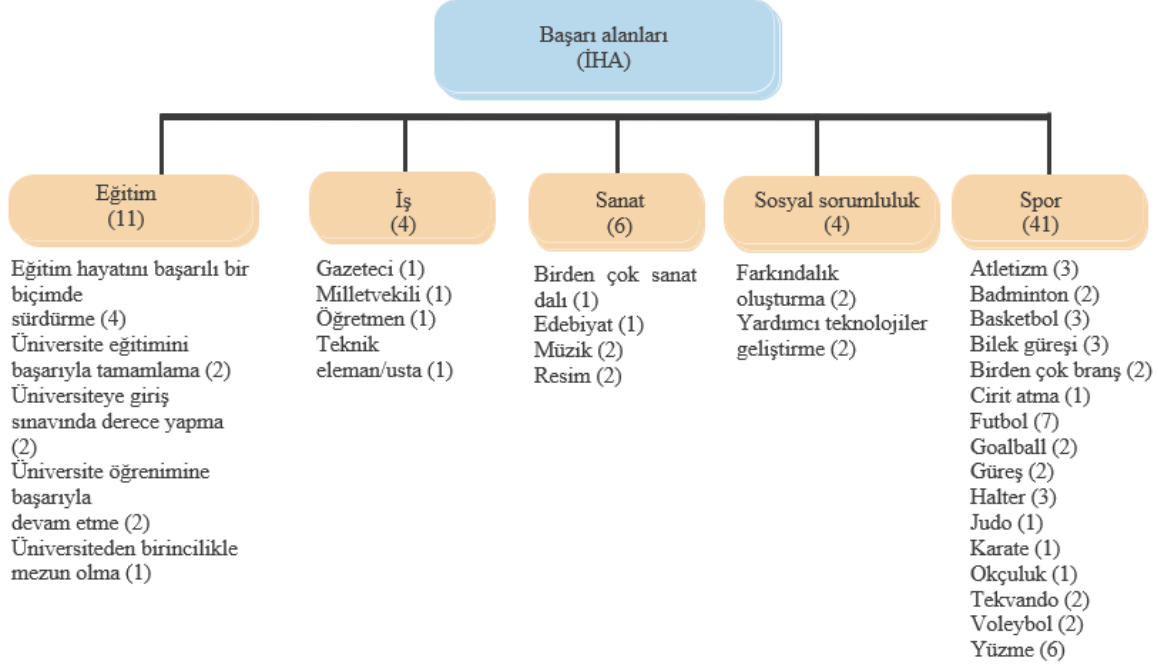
Başarı alanları
(İHA)

Eğitim
(11)

Eğitim hayatını başarılı bir biçimde sürdürme (4)
Üniversite eğitimini başarıyla tamamlama (2)
Üniversiteye giriş sınavında derece yapma (2)
Üniversite öğrenimine başarıyla devam etme (2)
Üniversiteden birincilikle mezun olma (1)

İş
(4)

Gazeteci (1)
Milletvekili (1)
Öğretmen (1)
Teknik eleman/usta (1)

Sanat
(6)

Birden çok sanat dalı (1)
Edebiyat (1)
Müzik (2)
Resim (2)

Sosyal sorumluluk
(4)

Farkındalık oluşturma (2)
Yardımcı teknolojiler geliştirme (2)

Spor
(41)

Atletizm (3)
Badminton (2)
Basketbol (3)
Bilek güreşi (3)
Birden çok branş (2)
Cirit atma (1)
Futbol (7)
Goalball (2)
Güreş (2)
Halter (3)
Judo (1)
Karate (1)
Okçuluk (1)
Tekvando (2)
Voleybol (2)
Yüzme (6)